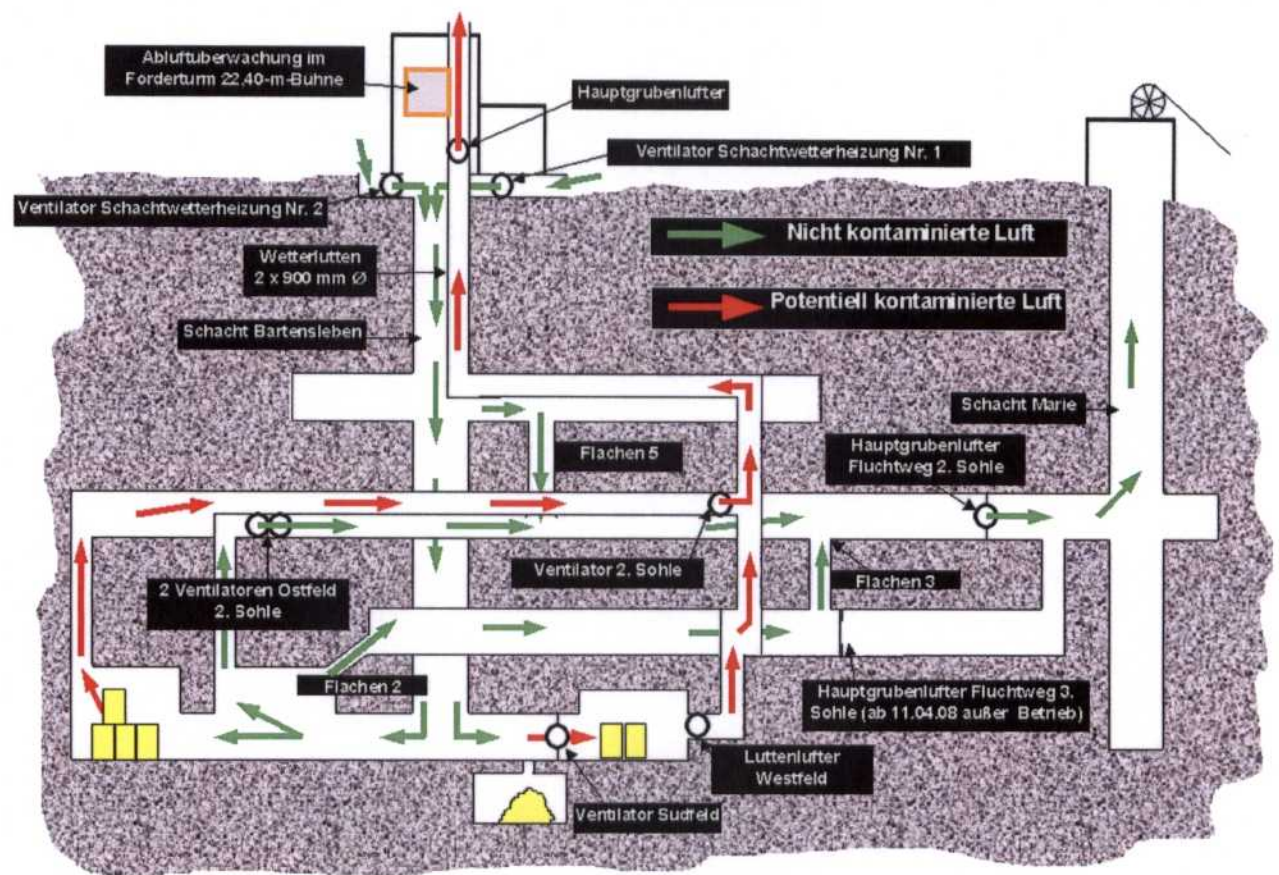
Abluftuberwachung im Forderturm 22,40-m-Buhne

Hauptgrubenlufter

Ventilator Schachtwetterheizung Nr. 1

Ventilator Schachtwetterheizung Nr. 2

Nicht kontaminierte Luft

Wetterlutten 2 x 900 mm Ø

Potentiell kontaminierte Luft

Schacht Bartensleben

Schacht Marie

Flachen 5

Hauptgrubenlufter Fluchtweg 2. Sohle

2 Ventilatoren Ostfeld 2. Sohle

Ventilator 2. Sohle

Flachen 3

Flachen 2

Hauptgrubenlufter Fluchtweg 3. Sohle (ab 11.04.08 außer Betrieb)

Luttenlufter Westfeld

Ventilator Sudfeld